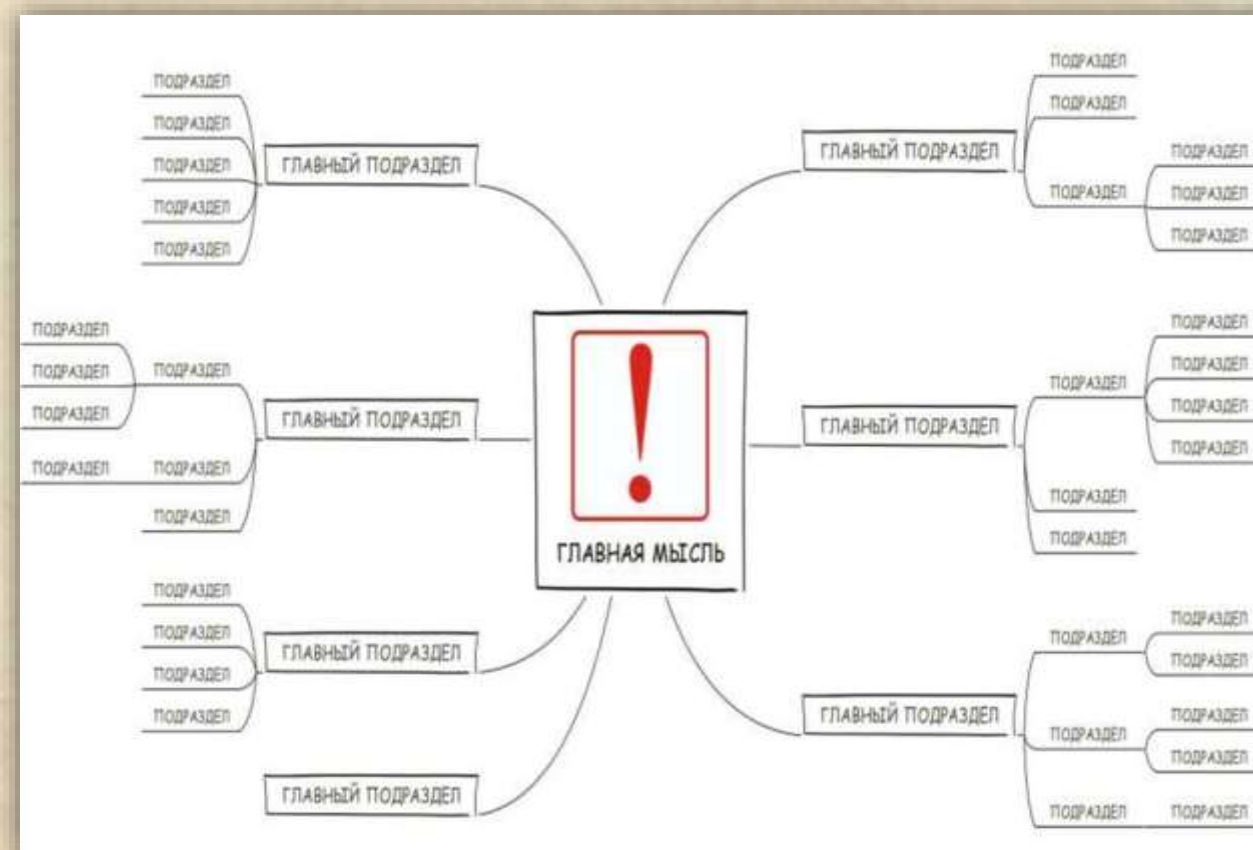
ПОДРАЗДЕЛ
ПОДРАЗДЕЛ
ПОДРАЗДЕЛ
ПОДРАЗДЕЛ
ПОДРАЗДЕЛ
ГЛАВНЫЙ ПОДРАЗДЕЛ

ПОДРАЗДЕЛ
ПОДРАЗДЕЛ
ПОДРАЗДЕЛ
ПОДРАЗДЕЛ
ПОДРАЗДЕЛ
ПОДРАЗДЕЛ
ГЛАВНЫЙ ПОДРАЗДЕЛ

ПОДРАЗДЕЛ
ПОДРАЗДЕЛ
ПОДРАЗДЕЛ
ПОДРАЗДЕЛ
ПОДРАЗДЕЛ
ПОДРАЗДЕЛ
ГЛАВНЫЙ ПОДРАЗДЕЛ

ПОДРАЗДЕЛ
ПОДРАЗДЕЛ
ПОДРАЗДЕЛ
ПОДРАЗДЕЛ
ГЛАВНЫЙ ПОДРАЗДЕЛ

ГЛАВНЫЙ ПОДРАЗДЕЛ

ГЛАВНАЯ МЫСЛЬ

ПОДРАЗДЕЛ
ПОДРАЗДЕЛ
ПОДРАЗДЕЛ
ПОДРАЗДЕЛ
ПОДРАЗДЕЛ
ПОДРАЗДЕЛ
ПОДРАЗДЕЛ
ГЛАВНЫЙ ПОДРАЗДЕЛ

ПОДРАЗДЕЛ
ПОДРАЗДЕЛ
ПОДРАЗДЕЛ
ПОДРАЗДЕЛ
ПОДРАЗДЕЛ
ПОДРАЗДЕЛ
ПОДРАЗДЕЛ
ГЛАВНЫЙ ПОДРАЗДЕЛ

ПОДРАЗДЕЛ
ПОДРАЗДЕЛ
ПОДРАЗДЕЛ
ПОДРАЗДЕЛ
ПОДРАЗДЕЛ
ПОДРАЗДЕЛ
ПОДРАЗДЕЛ
ПОДРАЗДЕЛ
ГЛАВНЫЙ ПОДРАЗДЕЛ